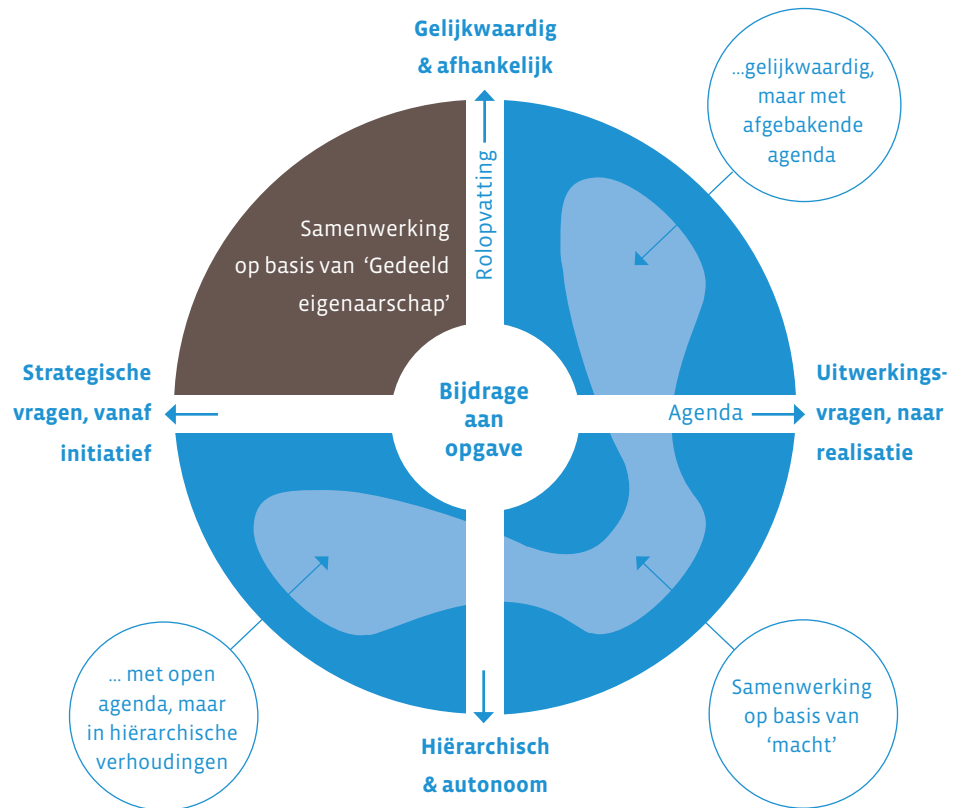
Gelijkwaardig & afhankelijk

...gelijkwaardig, maar met afgebakende agenda

Rolopvatting

Samenwerking op basis van 'Gedeeld eigenaarschap'

Strategische vragen, vanaf initiatief

Bijdrage aan opgave

Agenda

Uitwerkingsvragen, naar realisatie

... met open agenda, maar in hiërarchische verhoudingen

Samenwerking op basis van 'macht'

Hiërarchisch & autonoom